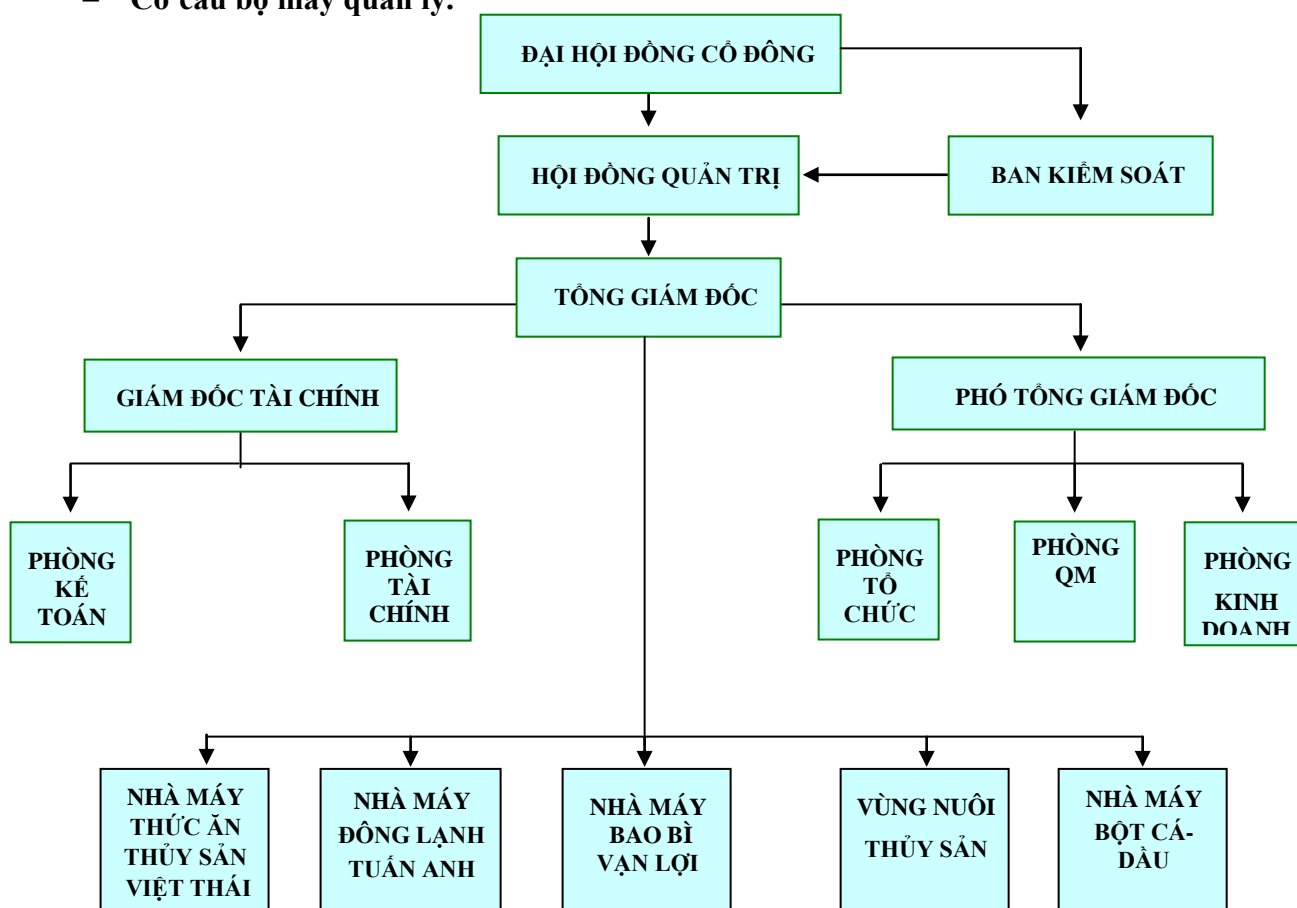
– Cơ cấu bộ máy quản lý:

ĐẠI HỘI ĐỒNG CỔ ĐÔNG

HỘI ĐỒNG QUẢN TRỊ

BAN KIỂM SOÁT

TỔNG GIÁM ĐỐC

GIÁM ĐỐC TÀI CHÍNH

PHÓ TỔNG GIÁM ĐỐC

PHÒNG KẾ TOÁN

PHÒNG TÀI CHÍNH

PHÒNG TỔ CHỨC

PHÒNG QM

PHÒNG KINH DOANH

NHÀ MÁY THỨC ĂN THỦY SẢN VIỆT THÁI

NHÀ MÁY ĐÔNG LẠNH TUẤN ANH

NHÀ MÁY BAO BÌ VẠN LỢI

VÙNG NUÔI THỦY SẢN

NHÀ MÁY BỘT CÁ-DẦU